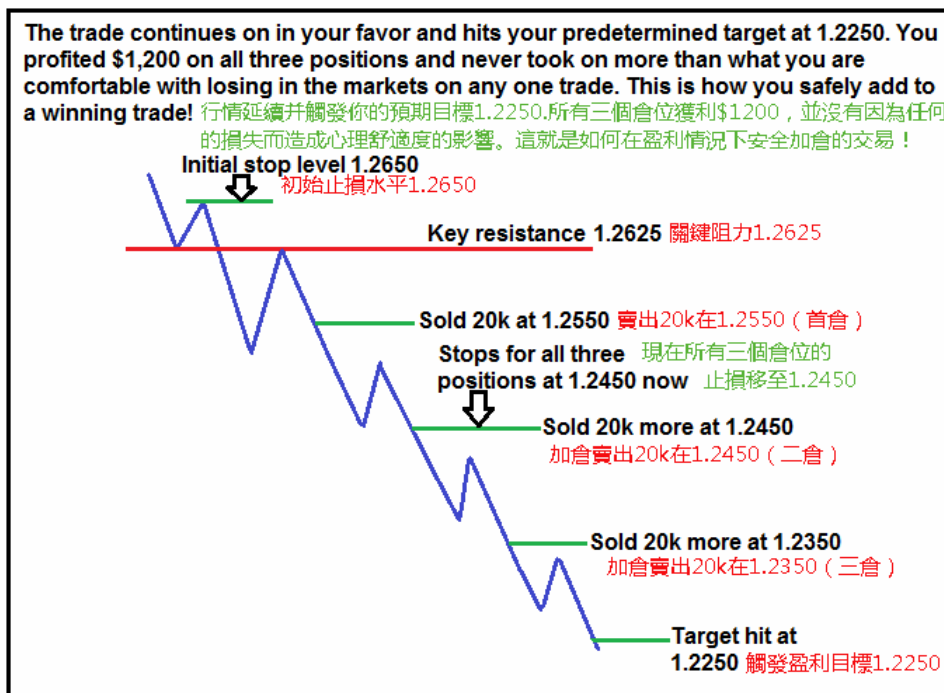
The trade continues on in your favor and hits your predetermined target at 1.2250. You profited $1,200 on all three positions and never took on more than what you are comfortable with losing in the markets on any one trade. This is how you safely add to a winning trade! 行情延續并觸發你的預期目標1.2250.所有三個倉位獲利$1200，並沒有因為任何的損失而造成心理舒適度的影響。這就是是如何在盈利情況下安全加倉的交易！

Initial stop level 1.2650
初始止損水平1.2650

Key resistance 1.2625 關鍵阻力1.2625

Sold 20k at 1.2550 賣出20k在1.2550（首倉）

Stops for all three positions at 1.2450 now 現在所有三個倉位的止損移至1.2450

Sold 20k more at 1.2450
加倉賣出20k在1.2450（二倉）

Sold 20k more at 1.2350
加倉賣出20k在1.2350（三倉）

Target hit at 1.2250 觸發盈利目標1.2250